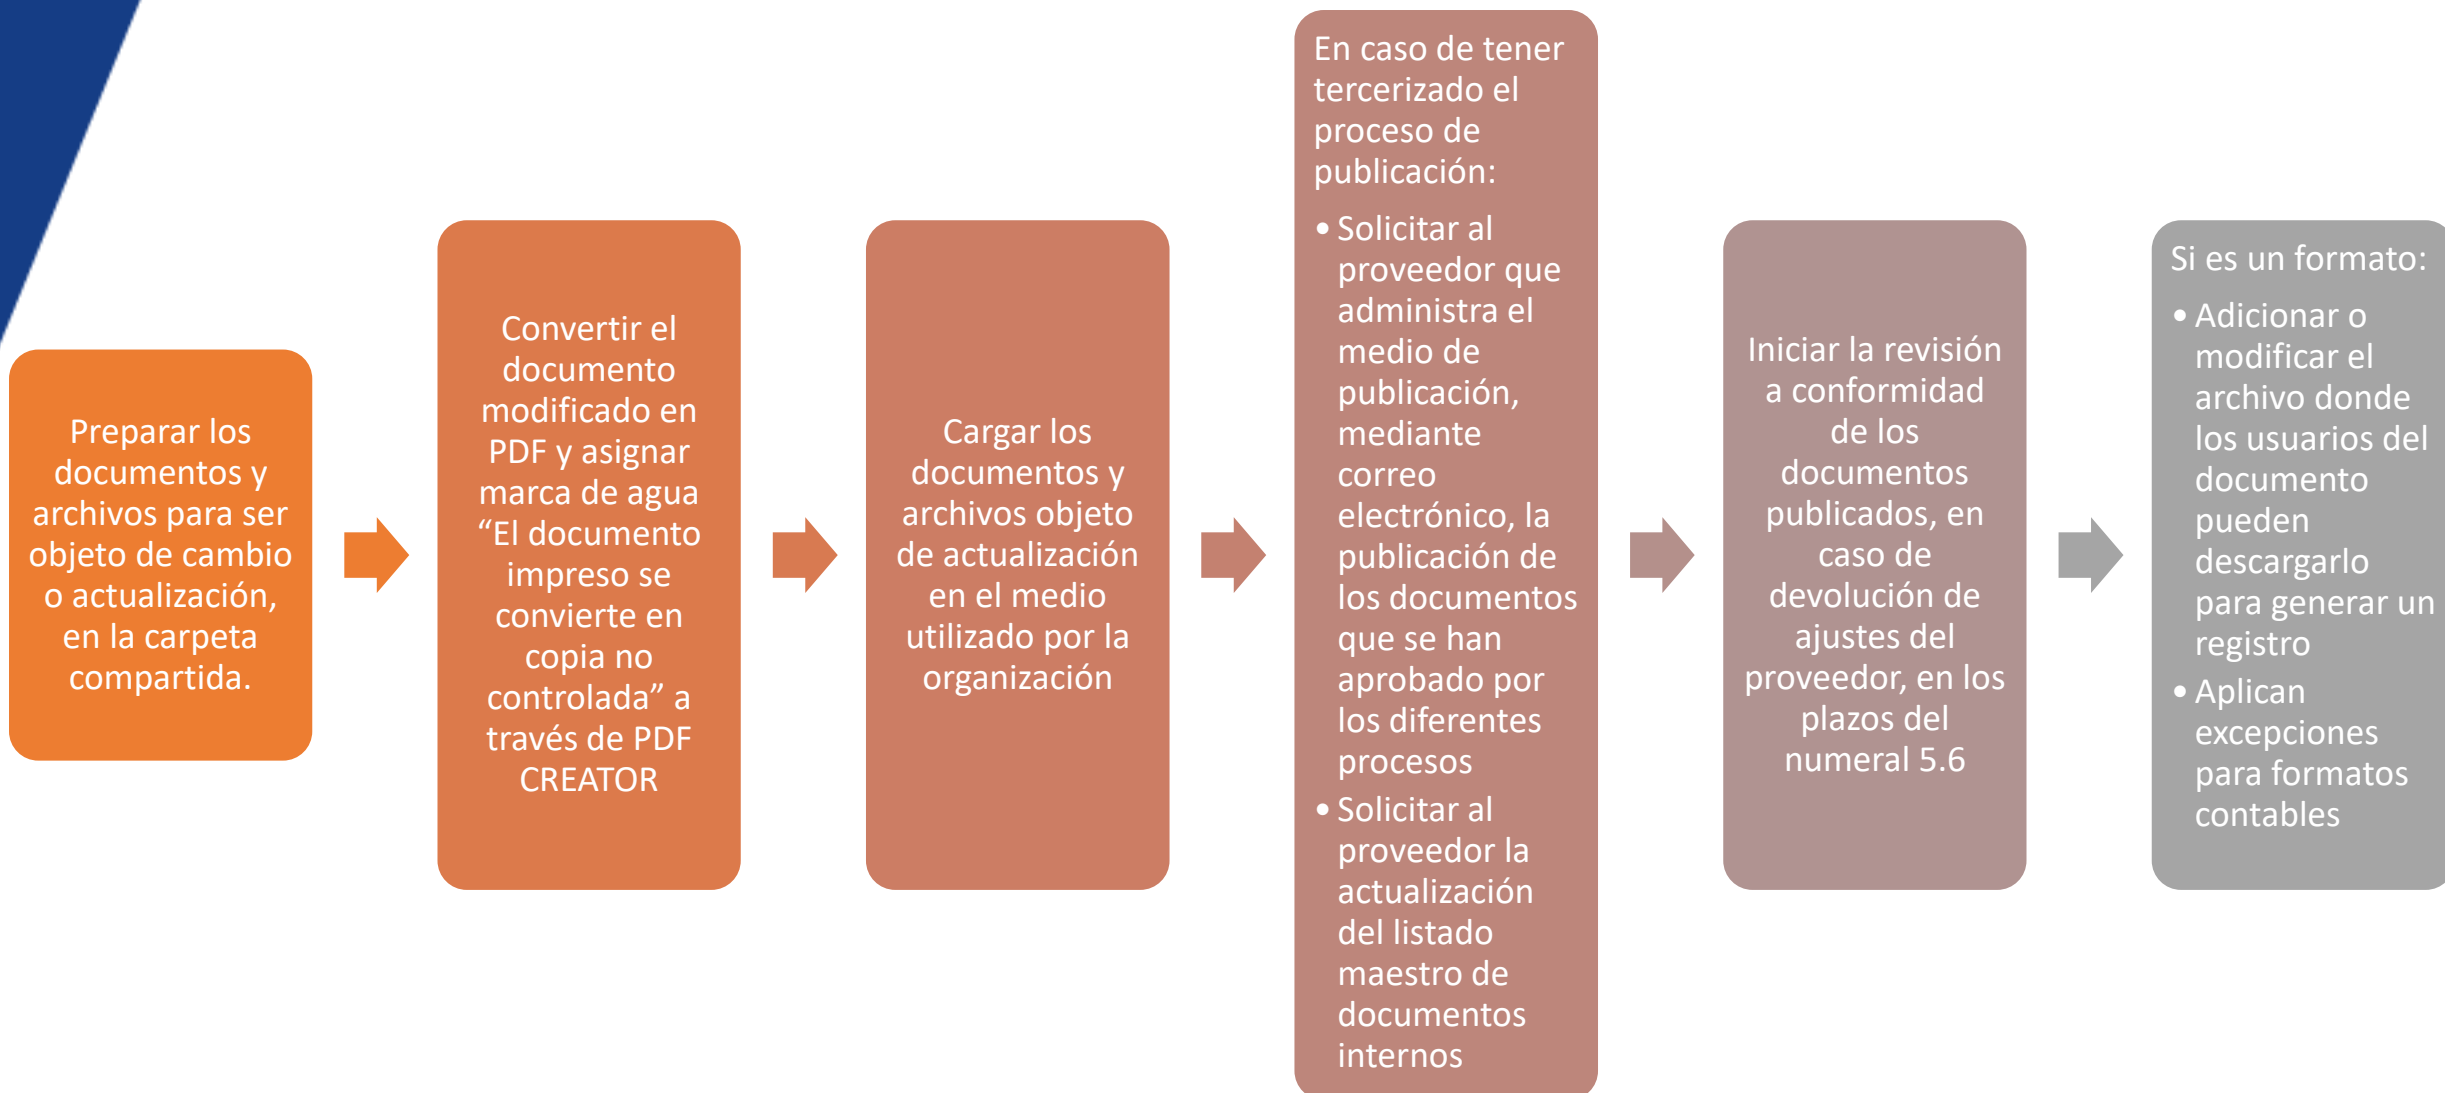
Preparar los documentos y archivos para ser objeto de cambio o actualización, en la carpeta compartida.

Convertir el documento modificado en PDF y asignar marca de agua “El documento impreso se convierte en copia no controlada” a través de PDF CREATOR

Cargar los documentos y archivos objeto de actualización en el medio utilizado por la organización

En caso de tener tercerizado el proceso de publicación:

• Solicitar al proveedor que administra el medio de publicación, mediante correo electrónico, la publicación de los documentos que se han aprobado por los diferentes procesos
• Solicitar al proveedor la actualización del listado maestro de documentos internos

Iniciar la revisión a conformidad de los documentos publicados, en caso de devolución de ajustes del proveedor, en los plazos del numeral 5.6

Si es un formato:

• Adicionar o modificar el archivo donde los usuarios del documento pueden descargarlo para generar un registro
• Aplican excepciones para formatos contables